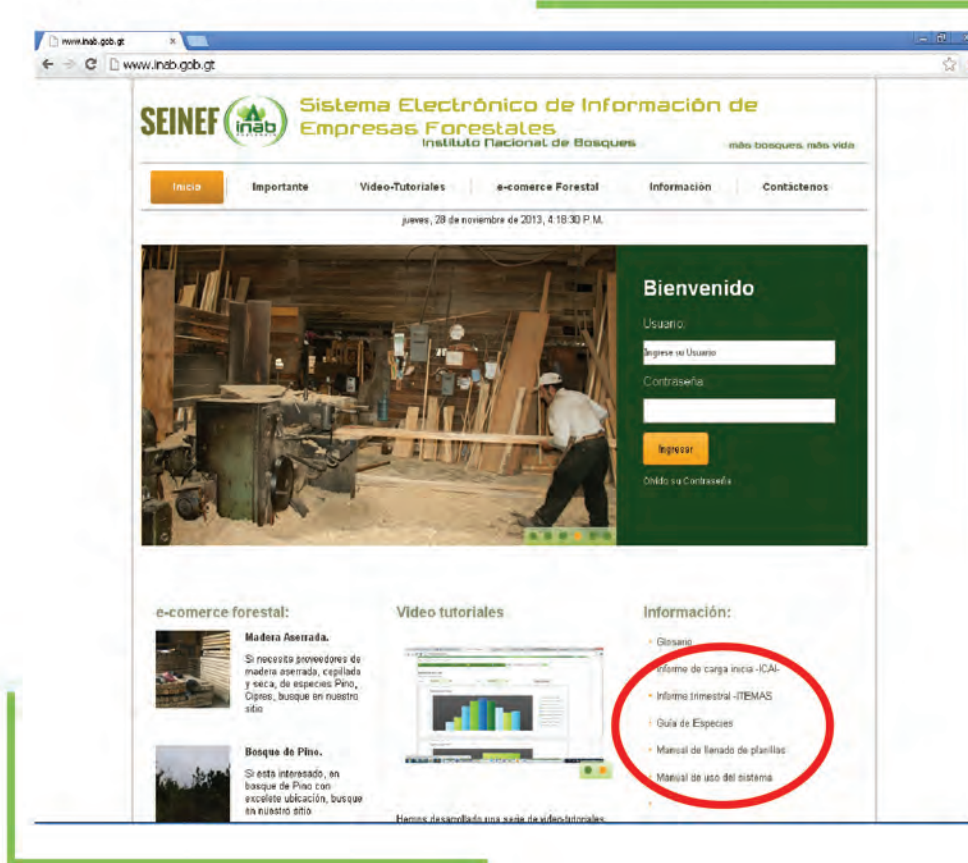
www.inab.gob.gt
www.inab.gob.gt

SEINEF inab Sistema Electrónico de Información de Empresas Forestales
Instituto Nacional de Bosques
más bosques, más vida

Inicio | Importante | Video-Tutoriales | e-comerce Forestal | Información | Contáctenos

jueves, 28 de noviembre de 2013, 4:18:30 P.M.

Bienvenido
Usuario:
Ingrese su Usuario
Contraseña:
Ingresar
Olvido su Contraseña

e-comerce forestal:
Madera Aserrada.
Si necesita proveedores de madera aserrada, cepillada y seca, de especies Pino, Cipres, busque en nuestro sitio

Bosque de Pino.
Si esta interesado, en basque de Pino con exceléte ubicación, busque en nuestro sitio

Video tutoriales
Hemos desarrollado una serie de video-tutoriales

Información:
Glosario
Informe de carga inicia -ICAI-
Informe trimestral -ITEMAS
Guía de Especies
Manual de llenado de planillas
Manual de uso del sistema